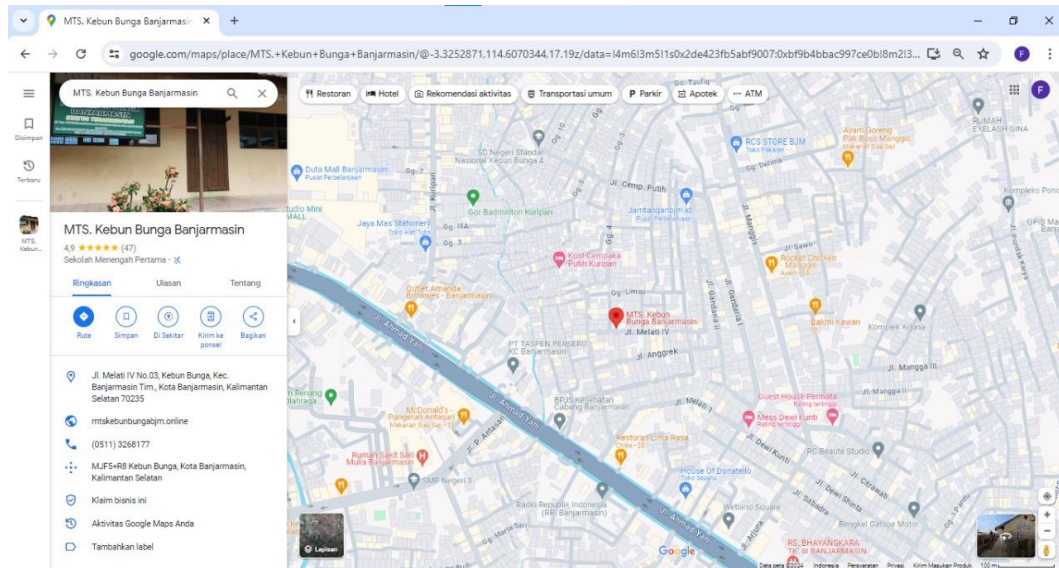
MTS. Kebun Bunga Banjarmasin ×

google.com/maps/place/MTS.+Kebun+Bunga+Banjarmasin/@-3.3252871,114.6070344,17.19z/data=!4m6!3m5!1s0x2de423fb5abf9007:0xbf9b4bbac997ce0b!8m2!3...

Disimpan

Terbaru

MTS. Kebun...

MTS. Kebun Bunga Banjarmasin

MTS. Kebun Bunga Banjarmasin

4,9 ★★★★★ (47)

Sekolah Menengah Pertama ·

Ringkasan Ulasan Tentang

Rute Simpan Di Sekitar Kirim ke ponsel Bagikan

Jl. Melati IV No.03, Kebun Bunga, Kec. Banjarmasin Tim., Kota Banjarmasin, Kalimantan Selatan 70235

mtskebunbungabjm.online

(0511) 3268177

MJF5+R8 Kebun Bunga, Kota Banjarmasin, Kalimantan Selatan

Klaim bisnis ini

Aktivitas Google Maps Anda

Tambahkan label

Restoran Hotel Rekomendasi aktivitas Transportasi umum Parkir Apotek ATM

SD Negeri Standar Nasional Kebun Bunga 4

Duta Mall Banjarmasin

Pusat Perbelanjaan

Gor Badminton Kuripan

Jl. Cemp. Putih

Jaya Mas Stationery

Toko Alat Tulis

RCS STORE BJM

Ayam Goreng Pak Bussi Manggis

Rocket Chicken Manggis

Post Cempaka Putih Kuripan

Outlet Amanda Brownies - Banjarmasin

MTS. Kebun Bunga Banjarmasin

Jl. Melati IV

PT TASPEN PERSERO KC Banjarmasin

Jl. Anggrek

Bakmi Kawan

Komplek Arjuna

Jl. Mangga III

Jl. Ahmad Yani

BPJS Kesehatan Cabang Banjarmasin

McDonald's - Pangeran Antasari

Guest House Permata

Mess Dewi Kunti

Restoran Lima Rasa

Rumah Sakit Sari Mulia Banjarmasin

House Of Donatello

RC Beaute Studio

SMP Negeri 3

Radio Republik Indonesia (RRI Banjarmasin)

Wetland Square

Bengkel Gatsoe Motor

RS. BHAYANGKARA TK III BANJARMASIN

RUMAH EYELASH GINA

Kompleks Pond

Lapisan

Google

Data peta ©2024 Indonesia Persyaratan Privasi Kirim Masukan Produk 100 m